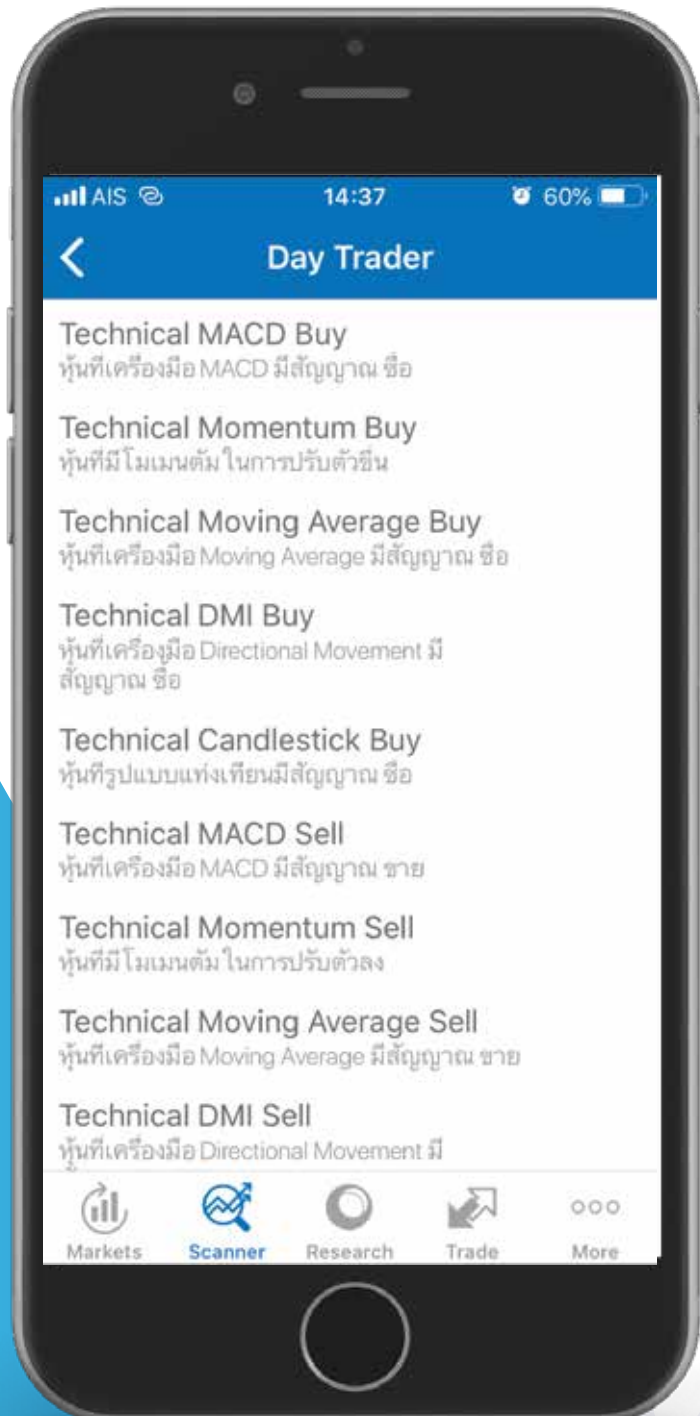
AIS 14:37 60%

Day Trader

Technical MACD Buy
หุ้นที่เครื่องมือ MACD มีสัญญาณ ซื้อ

Technical Momentum Buy
หุ้นที่มีโมเมนตัม ในการปรับตัวขึ้น

Technical Moving Average Buy
หุ้นที่เครื่องมือ Moving Average มีสัญญาณ ซื้อ

Technical DMI Buy
หุ้นที่เครื่องมือ Directional Movement มีสัญญาณ ซื้อ

Technical Candlestick Buy
หุ้นที่รูปแบบแท่งเทียนมีสัญญาณ ซื้อ

Technical MACD Sell
หุ้นที่เครื่องมือ MACD มีสัญญาณ ขาย

Technical Momentum Sell
หุ้นที่มีโมเมนตัม ในการปรับตัวลง

Technical Moving Average Sell
หุ้นที่เครื่องมือ Moving Average มีสัญญาณ ขาย

Technical DMI Sell
หุ้นที่เครื่องมือ Directional Movement มี

Markets Scanner Research Trade More